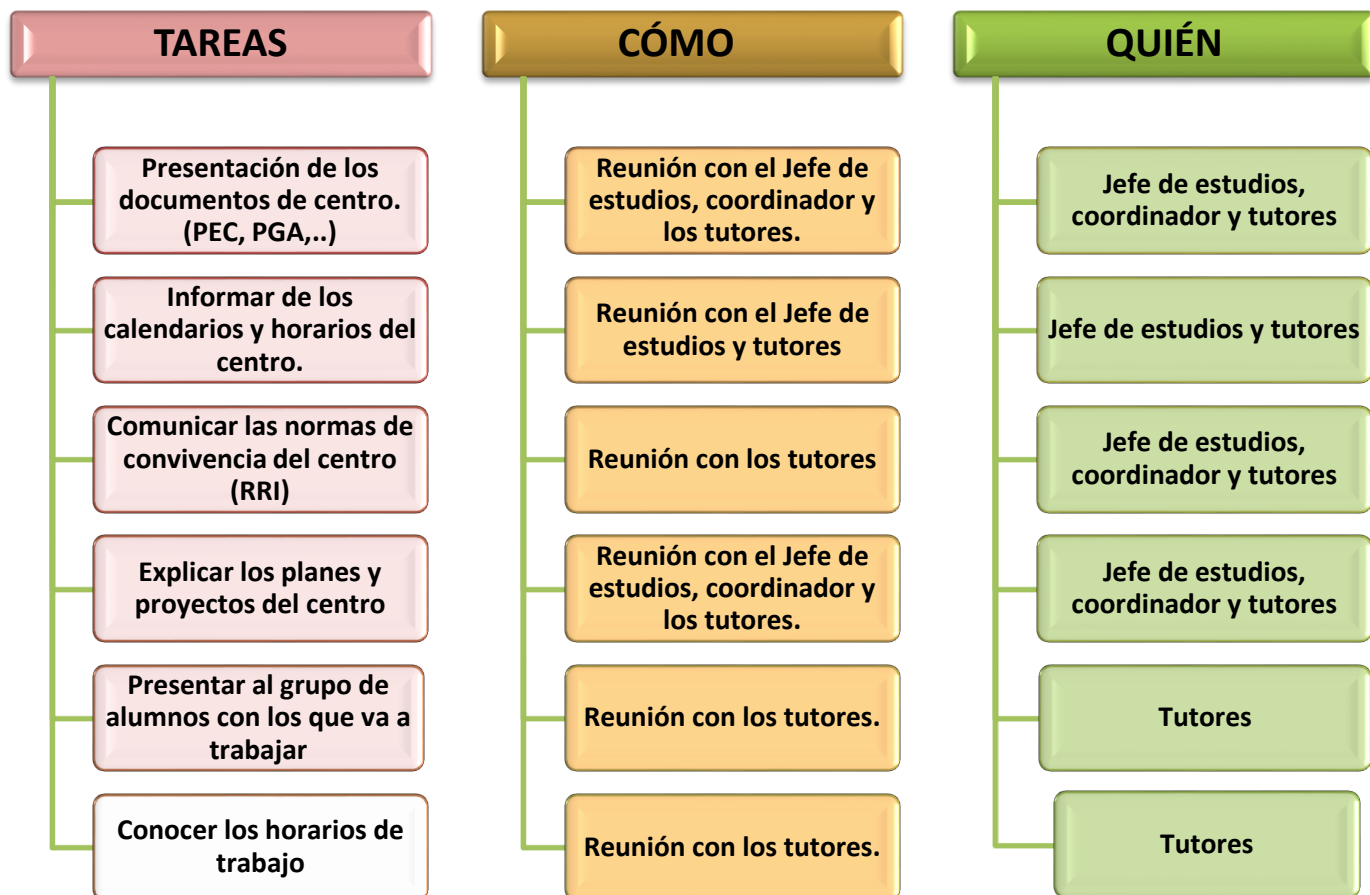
TAREAS

Presentación de los documentos de centro. (PEC, PGA,..)

Informar de los calendarios y horarios del centro.

Comunicar las normas de convivencia del centro (RRI)

Explicar los planes y proyectos del centro

Presentar al grupo de alumnos con los que va a trabajar

Conocer los horarios de trabajo

CÓMO

Reunión con el Jefe de estudios, coordinador y los tutores.

Reunión con el Jefe de estudios y tutores

Reunión con los tutores

Reunión con el Jefe de estudios, coordinador y los tutores.

Reunión con los tutores.

Reunión con los tutores.

QUIÉN

Jefe de estudios, coordinador y tutores

Jefe de estudios y tutores

Jefe de estudios, coordinador y tutores

Jefe de estudios, coordinador y tutores

Tutores

Tutores